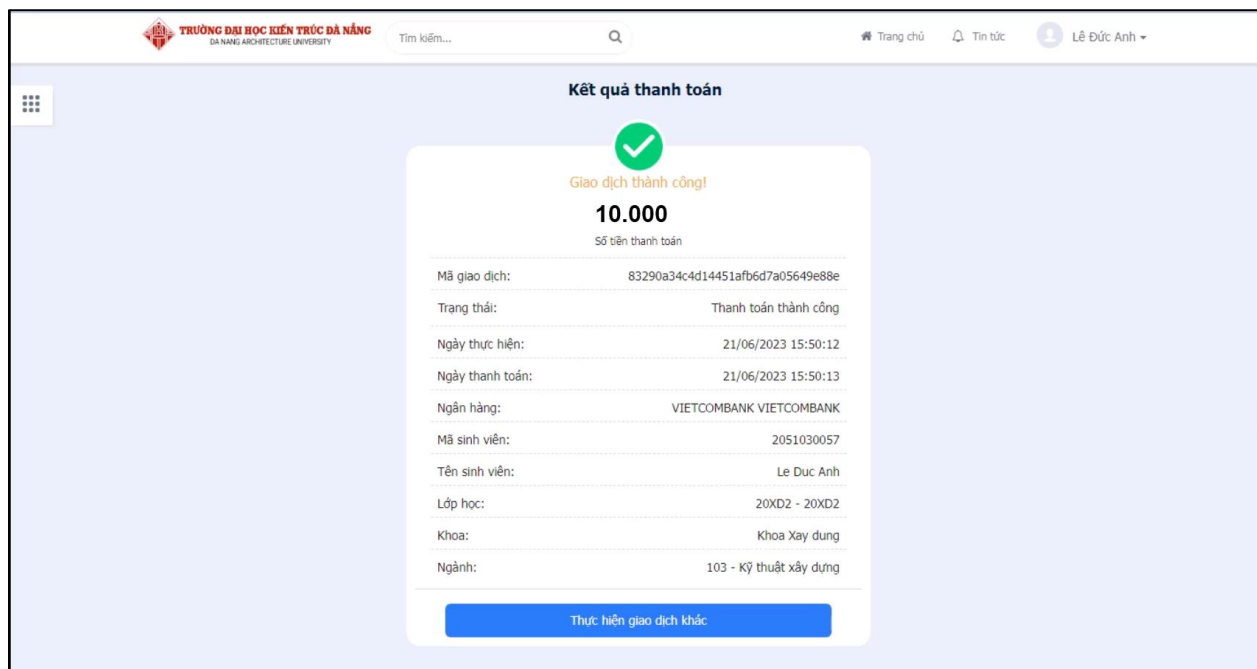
TRƯỜNG ĐẠI HỌC KIẾN TRÚC ĐÀ NẴNG
DA NANG ARCHITECTURE UNIVERSITY

Tìm kiếm...

Trang chủ Tin tức Lê Đức Anh

Kết quả thanh toán

Giao dịch thành công!

10.000

Số tiền thanh toán

| | |
|---|---|
| Mã giao dịch: | 83290a34c4d14451afb6d7a05649e88e |
| Trạng thái: | Thanh toán thành công |
| Ngày thực hiện: | 21/06/2023 15:50:12 |
| Ngày thanh toán: | 21/06/2023 15:50:13 |
| Ngân hàng: | VIETCOMBANK VIETCOMBANK |
| Mã sinh viên: | 2051030057 |
| Tên sinh viên: | Le Duc Anh |
| Lớp học: | 20XD2 - 20XD2 |
| Khoa: | Khoa Xay dung |
| Ngành: | 103 - Kỹ thuật xây dựng |

Thực hiện giao dịch khác